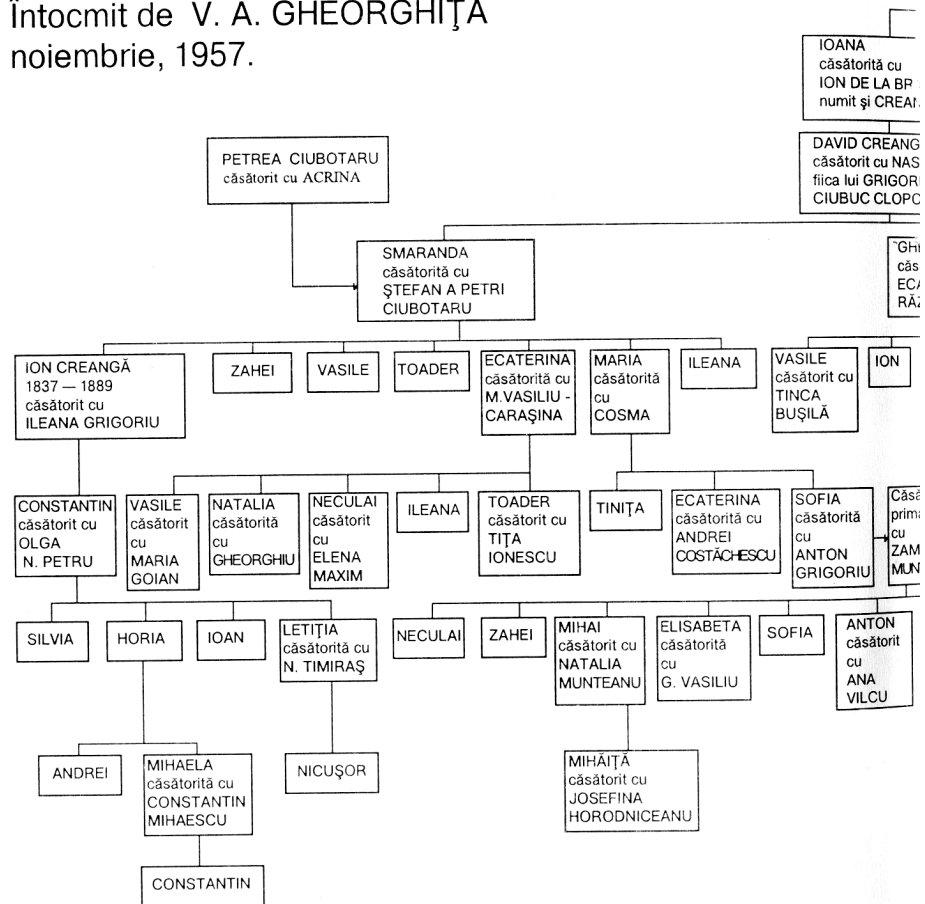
Întocmit de V. A. GHEORGHIŢA
noiembrie, 1957.

IOANA
căsătorită cu
ION DE LA BR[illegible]
numit şi CREA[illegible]

DAVID CREANG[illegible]
căsătorit cu NAS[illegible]
fiica lui GRIGOR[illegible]
CIUBUC CLOPO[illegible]

PETREA CIUBOTARU
căsătorit cu ACRINA

SMARANDA
căsătorită cu
ŞTEFAN A PETRI
CIUBOTARU

"GH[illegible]
căs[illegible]
EC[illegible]
RĂ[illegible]

ION CREANGĂ
1837 — 1889
căsătorit cu
ILEANA GRIGORIU

ZAHEI

VASILE

TOADER

ECATERINA
căsătorită cu
M.VASILIU - CARAŞINA

MARIA
căsătorită
cu
COSMA

ILEANA

VASILE
căsătorit cu
TINCA
BUŞILĂ

ION

CONSTANTIN
căsătorit cu
OLGA
N. PETRU

VASILE
căsătorit
cu
MARIA
GOIAN

NATALIA
căsătorită
cu
GHEORGHIU

NECULAI
căsătorit
cu
ELENA
MAXIM

ILEANA

TOADER
căsătorit cu
TIŢA
IONESCU

TINIŢA

ECATERINA
căsătorită cu
ANDREI
COSTĂCHESCU

SOFIA
căsătorită
cu
ANTON
GRIGORIU

Căs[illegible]
prim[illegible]
cu
ZAM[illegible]
MUN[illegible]

SILVIA

HORIA

IOAN

LETIŢIA
căsătorită cu
N. TIMIRAŞ

NECULAI

ZAHEI

MIHAI
căsătorit cu
NATALIA
MUNTEANU

ELISABETA
căsătorită
cu
G. VASILIU

SOFIA

ANTON
căsătorit
cu
ANA
VILCU

ANDREI

MIHAELA
căsătorită cu
CONSTANTIN
MIHAESCU

NICUŞOR

MIHĂIŢĂ
căsătorit cu
JOSEFINA
HORODNICEANU

CONSTANTIN